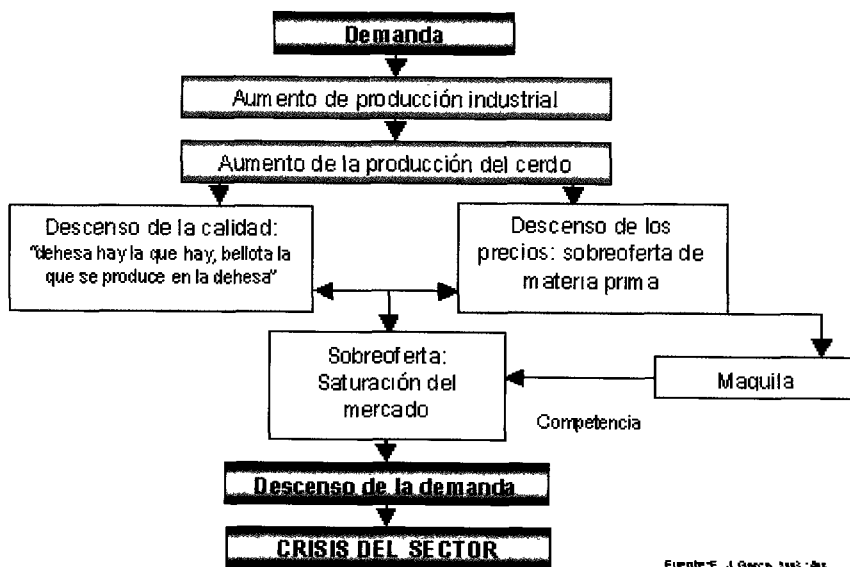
Demanda

Aumento de producción industrial

Aumento de la producción del cerdo

Descenso de la calidad: "dehesa hay la que hay, bellota la que se produce en la dehesa"

Descenso de los precios: sobreoferta de materia prima

Sobreoferta: Saturación del mercado

Maquila

Competencia

Descenso de la demanda

CRISIS DEL SECTOR

Fuente: F. J. García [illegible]